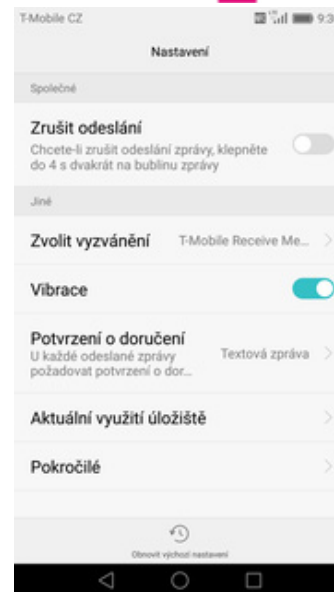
T-Mobile CZ

9:3

Nastavení

Společné

Zrušit odeslání
Chcete-li zrušit odeslání zprávy, klepněte do 4 s dvakrát na bublinu zprávy

Jiné

Zvolit vyzvánění T-Mobile Receive Me...

Vibrace

Potvrzení o doručení
U každé odeslané zprávy požadovat potvrzení o dor...
Textová zpráva

Aktuální využití úložiště

Pokročilé

Obnovit výchozí nastavení